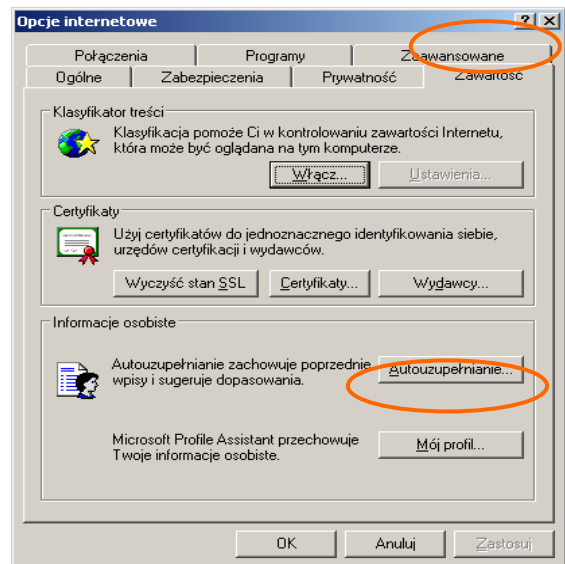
Opcje internetowe

?

Połączenia | Programy | Zaawansowane
Ogólne | Zabezpieczenia | Prywatność | Zawartość

Klasyfikator treści
Klasyfikacja pomoże Ci w kontrolowaniu zawartości Internetu, która może być oglądana na tym komputerze.
Włącz... | Ustawienia...

Certyfikaty
Użyj certyfikatów do jednoznacznego identyfikowania siebie, urzędów certyfikacji i wydawców.
Wyczyść stan SSL | Certyfikaty... | Wydawcy...

Informacje osobiste
Autouzupełnianie zachowuje poprzednie wpisy i sugeruje dopasowania.
Autouzupełnianie...

Microsoft Profile Assistant przechowuje Twoje informacje osobiste.
Mój profil...

OK | Anuluj | Zastosuj